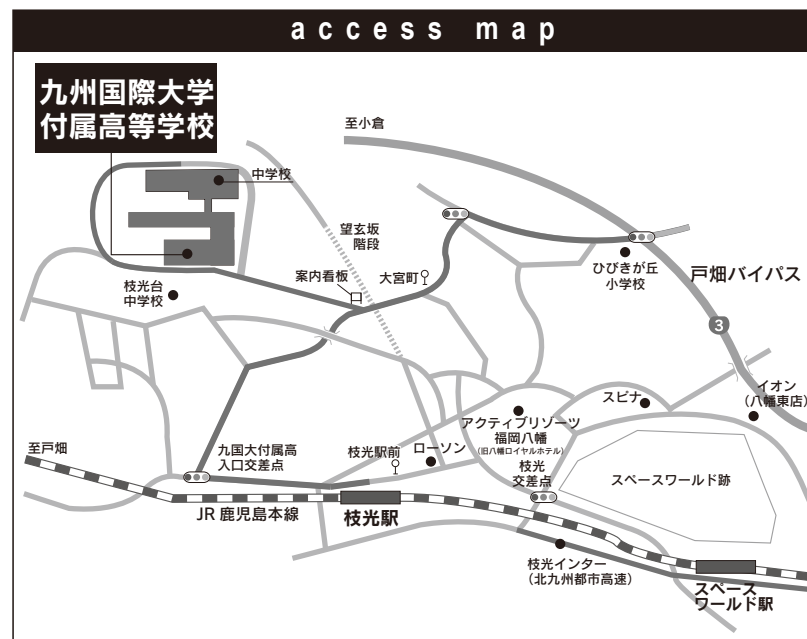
access map

九州国際大学付属高等学校

至小倉

中学校

望玄坂階段

案内看板

大宮町

ひびきが丘小学校

戸畑バイパス

3

枝光台中学校

イオン（八幡東店）

スピナ

アクティブリゾーツ福岡八幡（旧八幡ロイヤルホテル）

至戸畑

九国大付属高入口交差点

枝光駅前

ローソン

枝光交差点

スペースワールド跡

JR 鹿児島本線

枝光駅

枝光インター（北九州都市高速）

スペースワールド駅